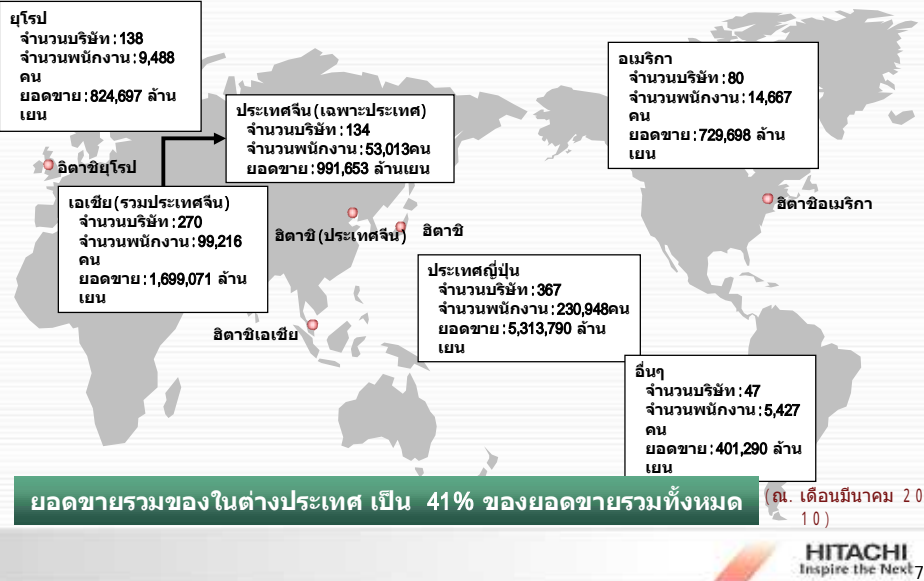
ยุโรป
จำนวนบริษัท : 138
จำนวนพนักงาน : 9,488 คน
ยอดขาย : 824,697 ล้านเยน

ประเทศจีน (เฉพาะประเทศ)
จำนวนบริษัท : 134
จำนวนพนักงาน : 53,013คน
ยอดขาย : 991,653 ล้านเยน

อเมริกา
จำนวนบริษัท : 80
จำนวนพนักงาน : 14,667 คน
ยอดขาย : 729,698 ล้านเยน

ฮิตาชิยุโรป

เอเชีย (รวมประเทศจีน)
จำนวนบริษัท : 270
จำนวนพนักงาน : 99,216 คน
ยอดขาย : 1,699,071 ล้านเยน

ฮิตาชิอเมริกา

ฮิตาชิ (ประเทศจีน)

ฮิตาชิ

ประเทศญี่ปุ่น
จำนวนบริษัท : 367
จำนวนพนักงาน : 230,948คน
ยอดขาย : 5,313,790 ล้านเยน

ฮิตาชิเอเชีย

อื่นๆ
จำนวนบริษัท : 47
จำนวนพนักงาน : 5,427 คน
ยอดขาย : 401,290 ล้านเยน

ยอดขายรวมของในต่างประเทศ เป็น 41% ของยอดขายรวมทั้งหมด

(ณ. เดือนมีนาคม 2010)

HITACHI
Inspire the Next

7